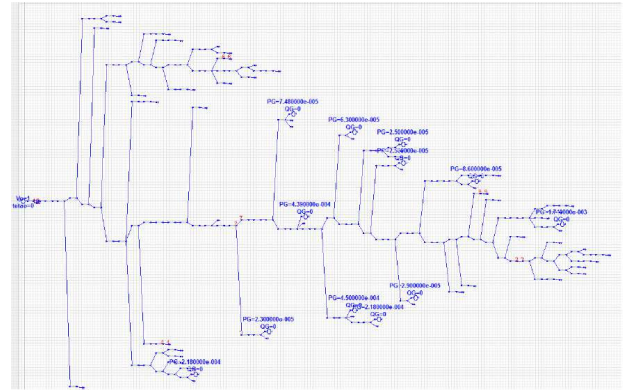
Vset=1
Tetaset=0

PG=7.480000e-005
QG=0

PG=6.300000e-005
QG=0

PG=2.500000e-005
QG=0
PG=2.500000e-005
QG=0

PG=4.390000e-004
QG=0

PG=6.600000e-005
QG=0

PG=1.0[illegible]e-003
QG=0

PG=2.900000e-005
QG=0

PG=4.500000e-004
QG=0
PG=2.180000e-004
QG=0

PG=2.300000e-005
QG=0

PG=2.180000e-004
QG=0